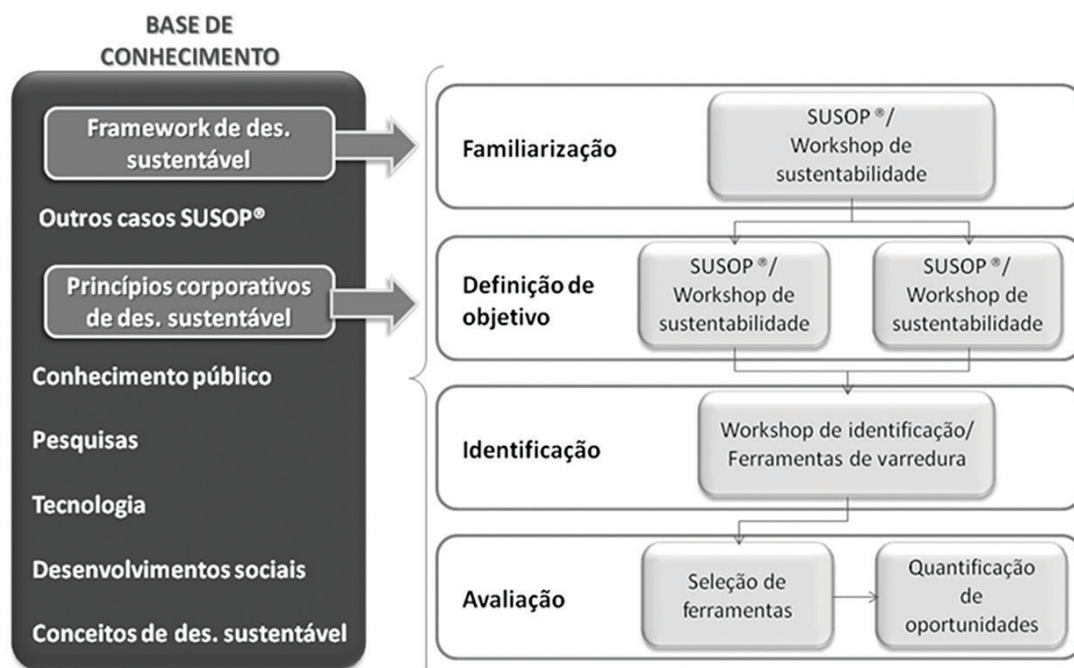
BASE DE CONHECIMENTO

Framework de des. sustentável

Outros casos SUSOP®

Princípios corporativos de des. sustentável

Conhecimento público

Pesquisas

Tecnologia

Desenvolvimentos sociais

Conceitos de des. sustentável

Familiarização

SUSOP®/ Workshop de sustentabilidade

Definição de objetivo

SUSOP®/ Workshop de sustentabilidade

SUSOP®/ Workshop de sustentabilidade

Identificação

Workshop de identificação/ Ferramentas de varredura

Avaliação

Seleção de ferramentas

Quantificação de oportunidades